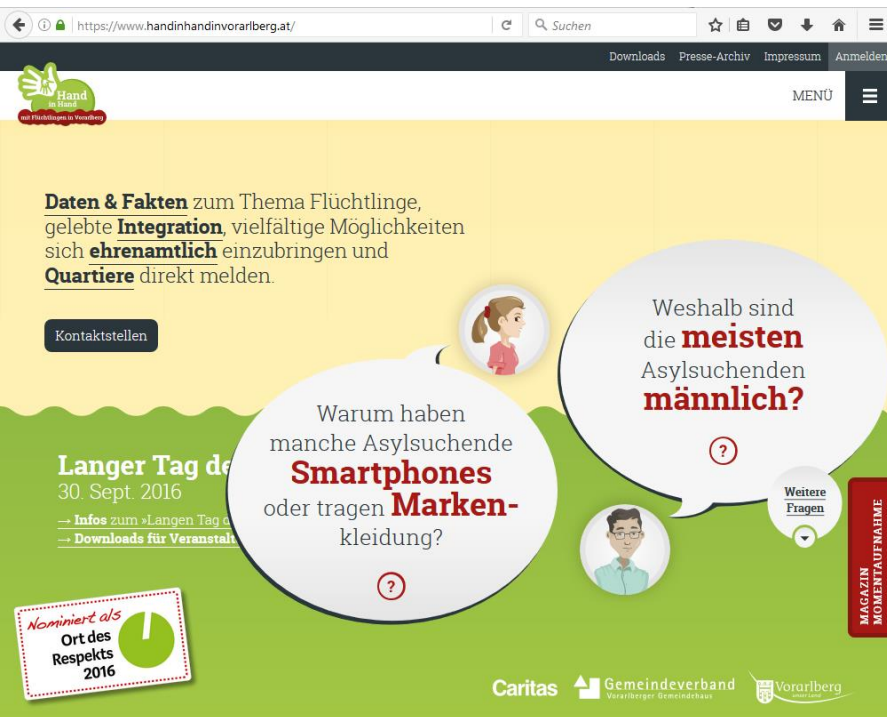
https://www.handinhandinvorarlberg.at/

Suchen

Downloads Presse-Archiv Impressum Anmelden

Hand in Hand mit Flüchtlingen in Vorarlberg

MENÜ

Daten & Fakten zum Thema Flüchtlinge, gelebte Integration, vielfältige Möglichkeiten sich ehrenamtlich einzubringen und Quartiere direkt melden.

Kontaktstellen

Weshalb sind die meisten Asylsuchenden männlich?

?

Warum haben manche Asylsuchende Smartphones oder tragen Markenkleidung?

?

Langer Tag de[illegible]
30. Sept. 2016
→ Infos zum »Langen Tag d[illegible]
→ Downloads für Veranstalt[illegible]

Weitere Fragen

MAGAZIN MOMENTAUFNAHME

Nominiert als Ort des Respekts 2016

Caritas

Gemeindeverband Vorarlberger Gemeindehaus

Vorarlberg unser Land